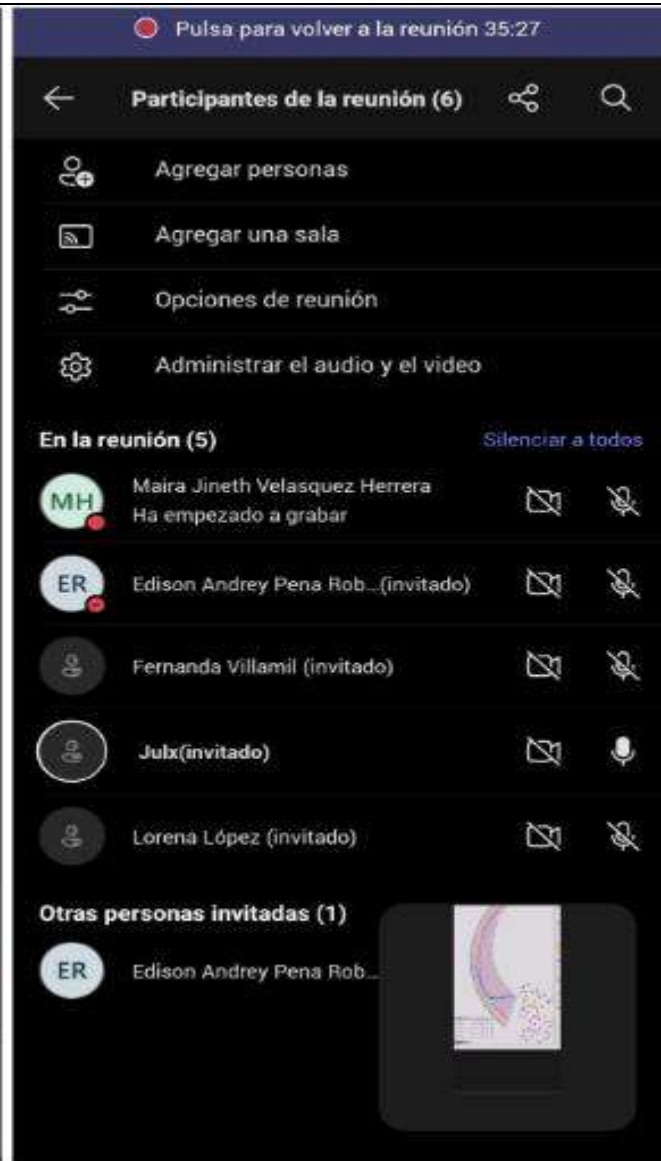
Pulsa para volver a la reunión 35:27

Participantes de la reunión (6)

Agregar personas

Agregar una sala

Opciones de reunión

Administrar el audio y el video

En la reunión (5)

Silenciar a todos

MH Maira Jineth Velasquez Herrera
Ha empezado a grabar

ER Edison Andrey Pena Rob...(invitado)

Fernanda Villamil (invitado)

Julx(invitado)

Lorena López (invitado)

Otras personas invitadas (1)

ER Edison Andrey Pena Rob...